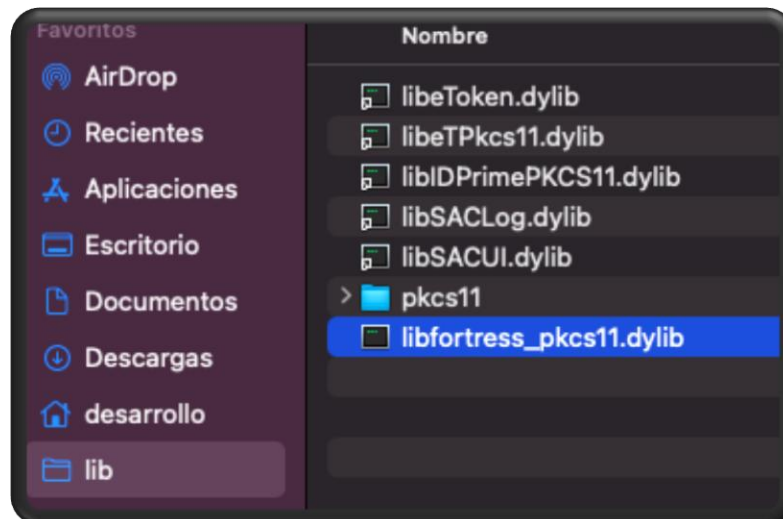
Favoritos

AirDrop

Recientes

Aplicaciones

Escritorio

Documentos

Descargas

desarrollo

lib

Nombre

libeToken.dylib

libeTPkcs11.dylib

libIDPrimePKCS11.dylib

libSACLog.dylib

libSACUI.dylib

pkcs11

libfortress_pkcs11.dylib